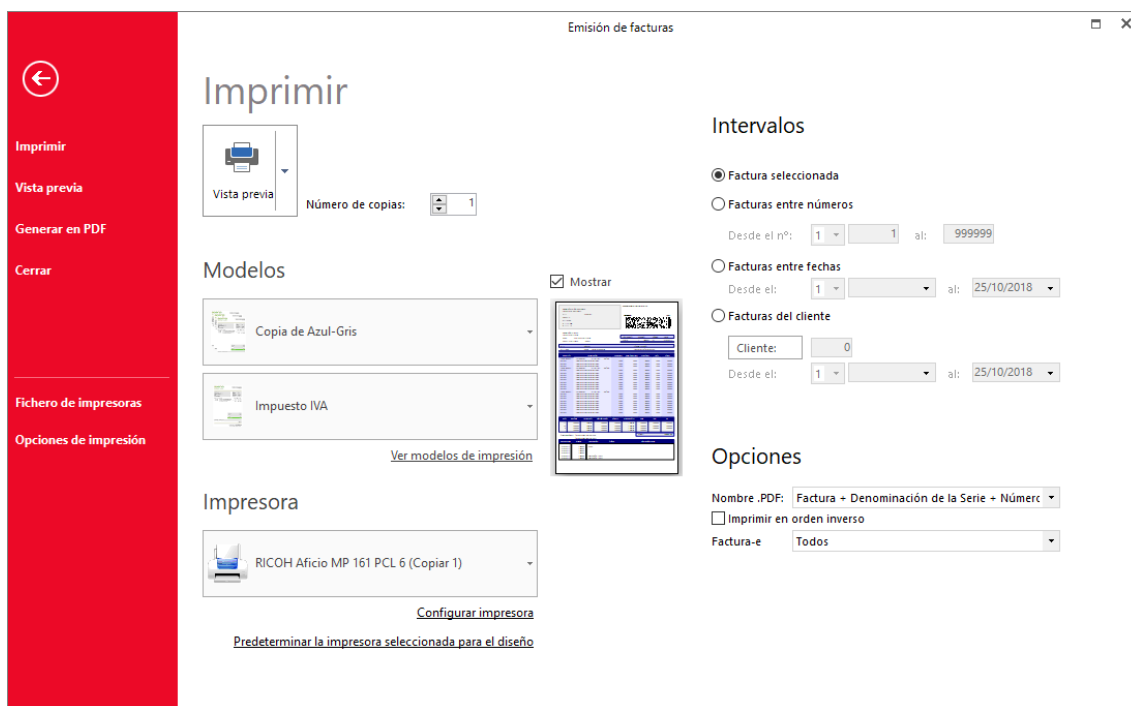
Emisión de facturas

Imprimir
Vista previa
Generar en PDF
Cerrar

Fichero de impresoras
Opciones de impresión

Imprimir

Vista previa

Número de copias: 1

Modelos

Mostrar

Copia de Azul-Gris

Impuesto IVA

Ver modelos de impresión

Impresora

RICOH Aficio MP 161 PCL 6 (Copiar 1)

Configurar impresora

Predeterminar la impresora seleccionada para el diseño

Intervalos

Factura seleccionada
Facturas entre números
Desde el nº: 1 1 al: 999999
Facturas entre fechas
Desde el: 1 al: 25/10/2018
Facturas del cliente
Cliente: 0
Desde el: 1 al: 25/10/2018

Opciones

Nombre .PDF: Factura + Denominación de la Serie + Númerc
Imprimir en orden inverso
Factura-e Todos